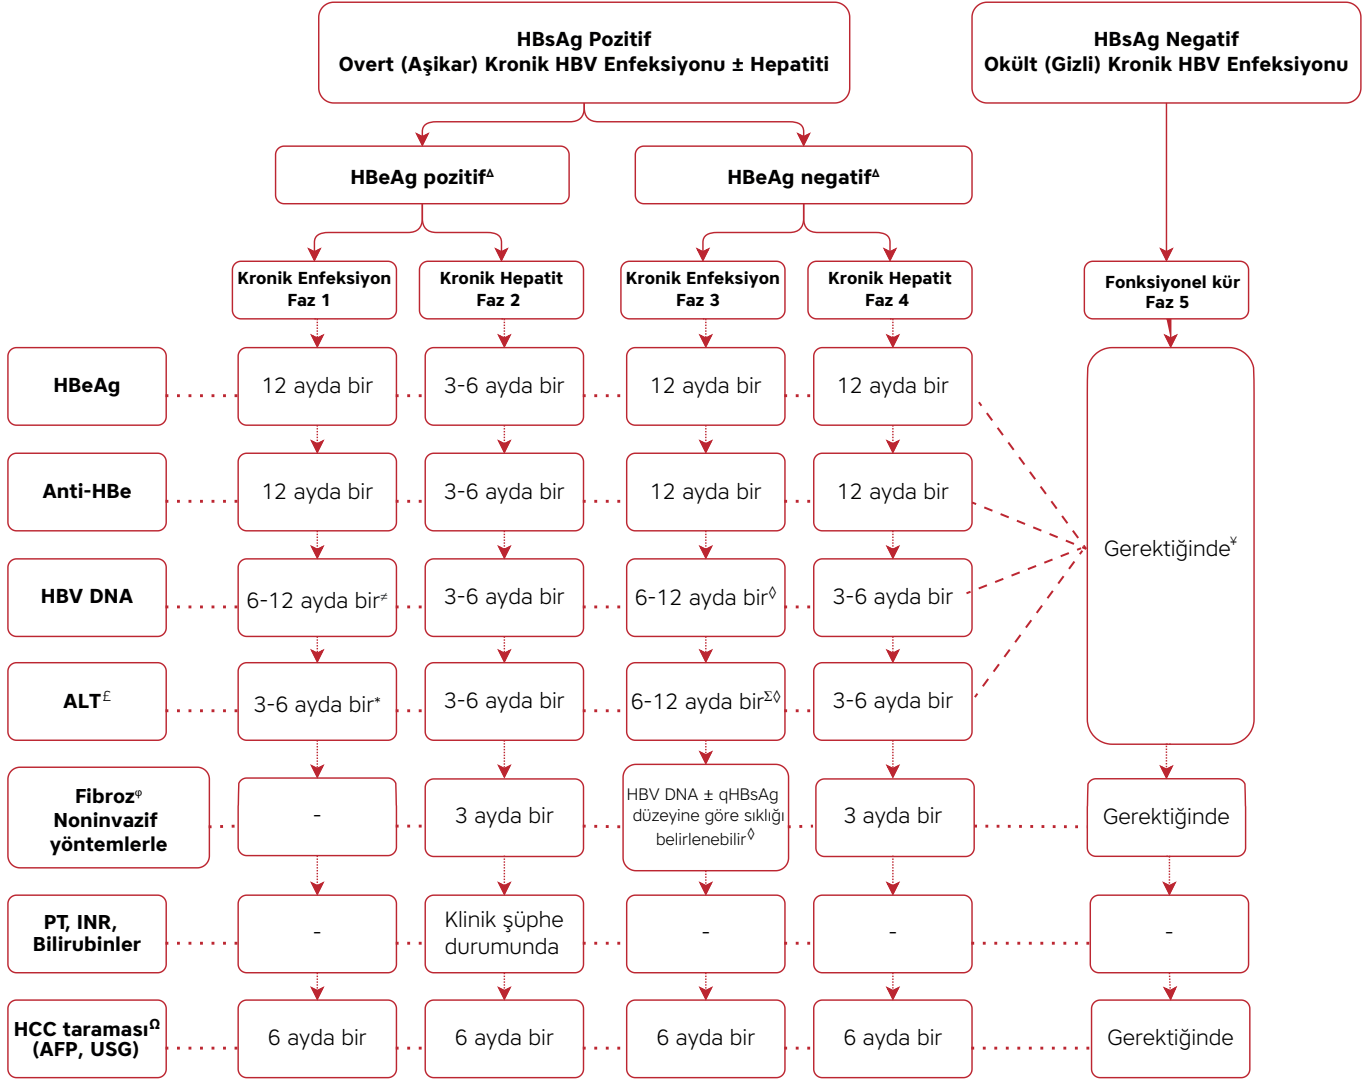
HBsAg Pozitif
Overt (Aşikar) Kronik HBV Enfeksiyonu ± Hepatiti

HBsAg Negatif
Okült (Gizli) Kronik HBV Enfeksiyonu

HBeAg pozitif$^{\Delta}$

HBeAg negatif$^{\Delta}$

Kronik Enfeksiyon
Faz 1

Kronik Hepatit
Faz 2

Kronik Enfeksiyon
Faz 3

Kronik Hepatit
Faz 4

Fonksiyonel kür
Faz 5

HBeAg

12 ayda bir

3-6 ayda bir

12 ayda bir

12 ayda bir

Anti-HBe

12 ayda bir

3-6 ayda bir

12 ayda bir

12 ayda bir

Gerektiğinde$^{¥}$

HBV DNA

6-12 ayda bir$^{\neq}$

3-6 ayda bir

6-12 ayda bir$^{\lozenge}$

3-6 ayda bir

ALT$^{£}$

3-6 ayda bir*

3-6 ayda bir

6-12 ayda bir$^{\Sigma\lozenge}$

3-6 ayda bir

Fibroz$^{\varphi}$
Noninvazif
yöntemlerle

-

3 ayda bir

HBV DNA ± qHBsAg düzeyine göre sıklığı belirlenebilir$^{\lozenge}$

3 ayda bir

Gerektiğinde

PT, INR,
Bilirubinler

-

Klinik şüphe durumunda

-

-

-

HCC taraması$^{\Omega}$
(AFP, USG)

6 ayda bir

6 ayda bir

6 ayda bir

6 ayda bir

Gerektiğinde